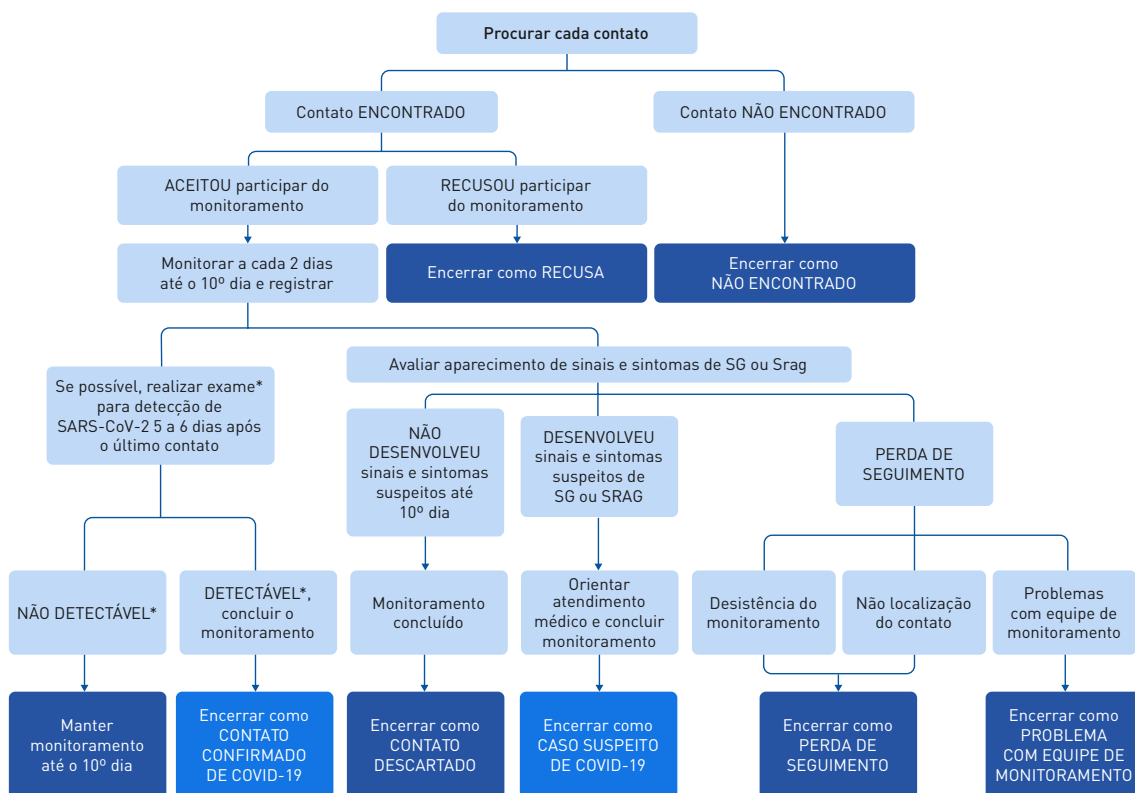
Procurar cada contato

Contato ENCONTRADO

Contato NÃO ENCONTRADO

ACEITOU participar do monitoramento

RECUSOU participar do monitoramento

Monitorar a cada 2 dias até o 10º dia e registrar

Encerrar como RECUSA

Encerrar como NÃO ENCONTRADO

Avaliar aparecimento de sinais e sintomas de SG ou Srag

Se possível, realizar exame* para detecção de SARS-CoV-2 5 a 6 dias após o último contato

NÃO DESENVOLVEU sinais e sintomas suspeitos até 10º dia

DESENVOLVEU sinais e sintomas suspeitos de SG ou SRAG

PERDA DE SEGUIMENTO

NÃO DETECTÁVEL*

DETECTÁVEL*, concluir o monitoramento

Monitoramento concluído

Orientar atendimento médico e concluir monitoramento

Desistência do monitoramento

Não localização do contato

Problemas com equipe de monitoramento

Manter monitoramento até o 10º dia

Encerrar como CONTATO CONFIRMADO DE COVID-19

Encerrar como CONTATO DESCARTADO

Encerrar como CASO SUSPEITO DE COVID-19

Encerrar como PERDA DE SEGUIMENTO

Encerrar como PROBLEMA COM EQUIPE DE MONITORAMENTO